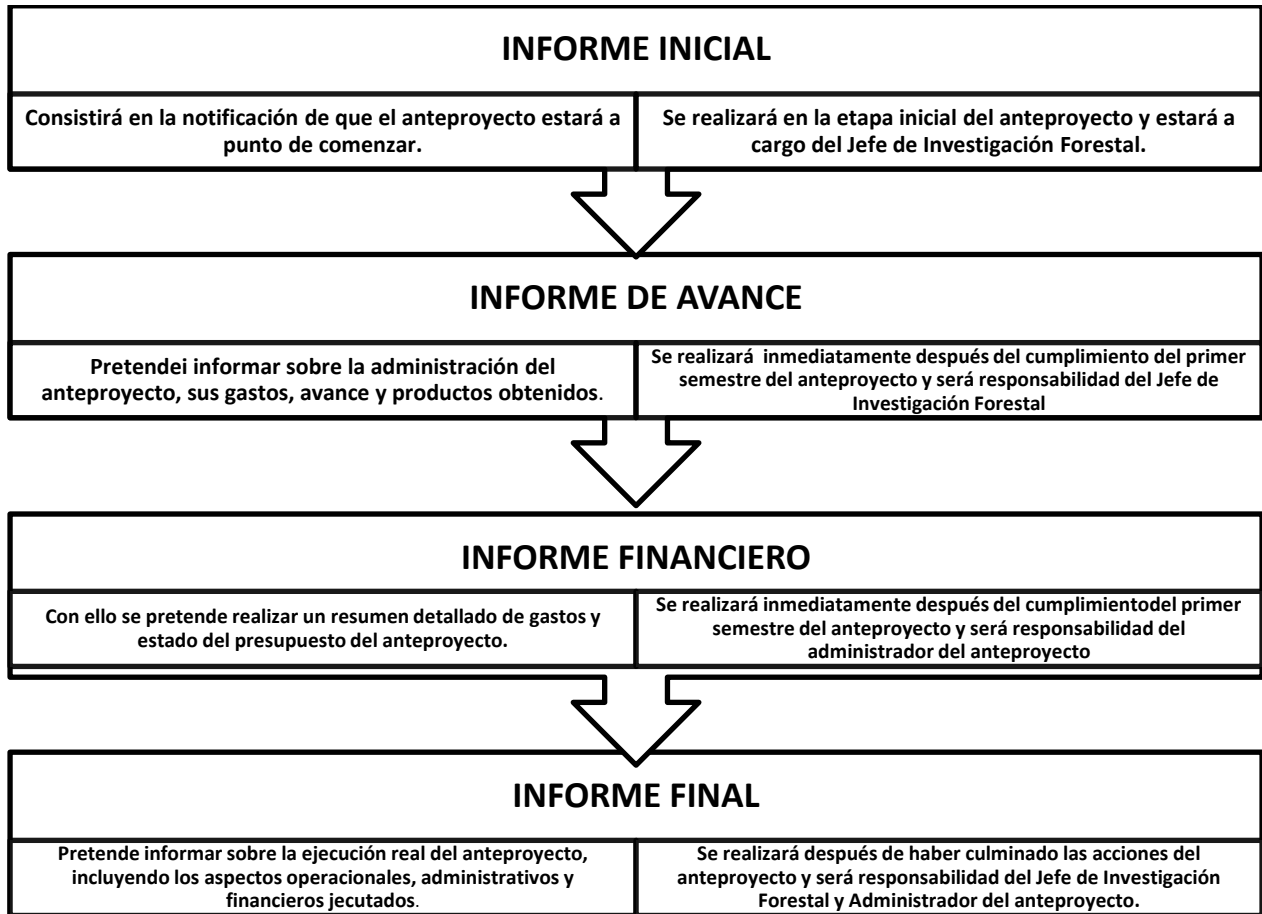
INFORME INICIAL

Consistirá en la notificación de que el anteproyecto estará a punto de comenzar.

Se realizará en la etapa inicial del anteproyecto y estará a cargo del Jefe de Investigación Forestal.

INFORME DE AVANCE

Pretendei informar sobre la administración del anteproyecto, sus gastos, avance y productos obtenidos.

Se realizará inmediatamente después del cumplimiento del primer semestre del anteproyecto y será responsabilidad del Jefe de Investigación Forestal

INFORME FINANCIERO

Con ello se pretende realizar un resumen detallado de gastos y estado del presupuesto del anteproyecto.

Se realizará inmediatamente después del cumplimientodel primer semestre del anteproyecto y será responsabilidad del administrador del anteproyecto

INFORME FINAL

Pretende informar sobre la ejecución real del anteproyecto, incluyendo los aspectos operacionales, administrativos y financieros jecutados.

Se realizará después de haber culminado las acciones del anteproyecto y será responsabilidad del Jefe de Investigación Forestal y Administrador del anteproyecto.